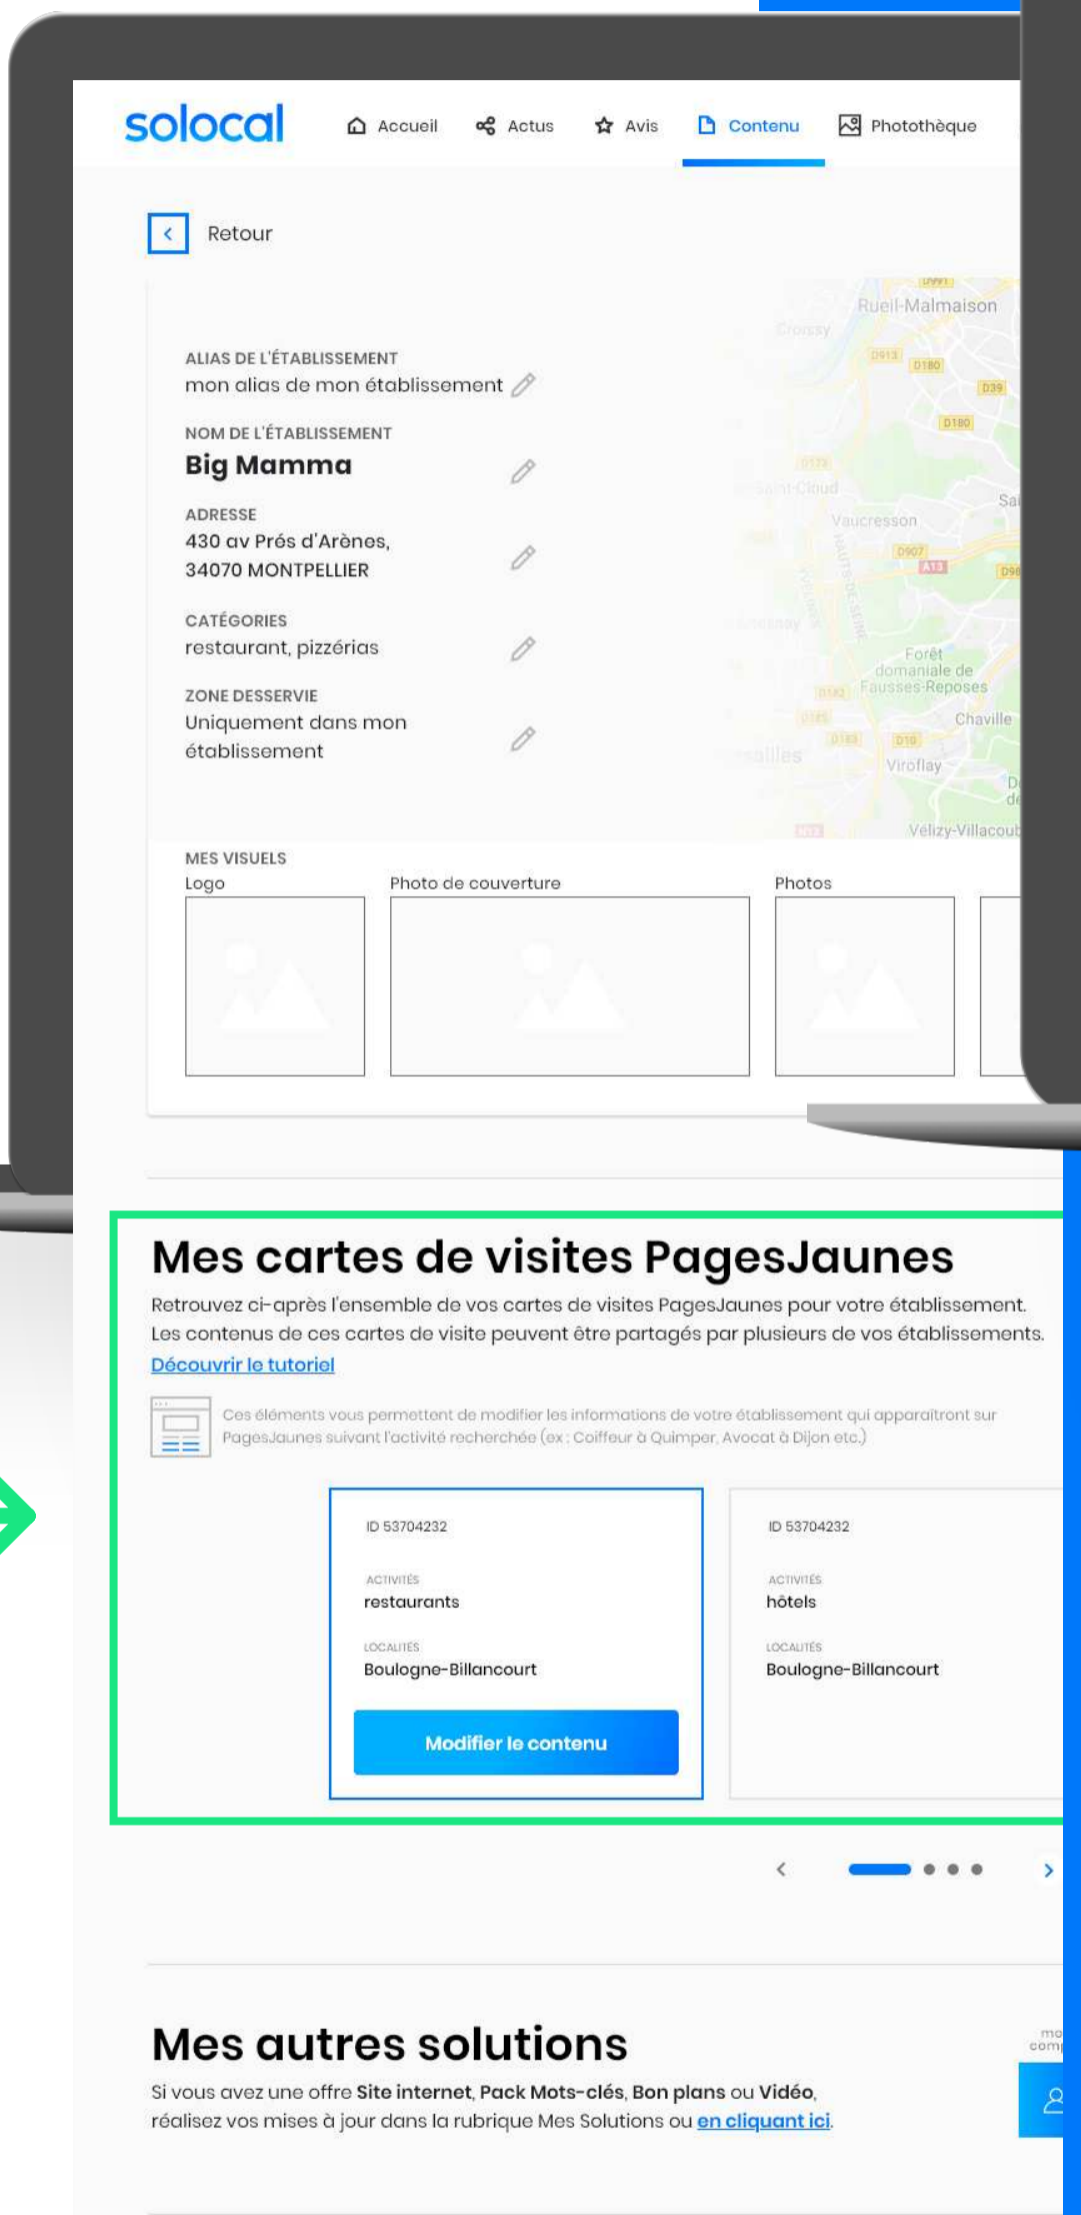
solocal Accueil Actus Avis Contenu Photothèque

Retour

ALIAS DE L'ÉTABLISSEMENT
mon alias de mon établissement

NOM DE L'ÉTABLISSEMENT
Big Mamma

ADRESSE
430 av Prés d'Arènes, 34070 MONTPELLIER

CATÉGORIES
restaurant, pizzérias

ZONE DESSERVIE
Uniquement dans mon établissement

Rueil-Malmaison
Vaucresson
Forêt domaniale de Fausses-Reposes
Chaville
Viroflay
Velizy-Villacoub

MES VISUELS
Logo
Photo de couverture
Photos

Mes cartes de visites PagesJaunes

Retrouvez ci-après l'ensemble de vos cartes de visites PagesJaunes pour votre établissement. Les contenus de ces cartes de visite peuvent être partagés par plusieurs de vos établissements.
Découvrir le tutoriel

Ces éléments vous permettent de modifier les informations de votre établissement qui apparaîtront sur PagesJaunes suivant l'activité recherchée (ex : Coiffeur à Quimper, Avocat à Dijon etc.)

ID 53704232
ACTIVITÉS
restaurants
LOCALITÉS
Boulogne-Billancourt
Modifier le contenu

ID 53704232
ACTIVITÉS
hôtels
LOCALITÉS
Boulogne-Billancourt

Mes autres solutions

Si vous avez une offre Site internet, Pack Mots-clés, Bon plans ou Vidéo, réalisez vos mises à jour dans la rubrique Mes Solutions ou en cliquant ici.